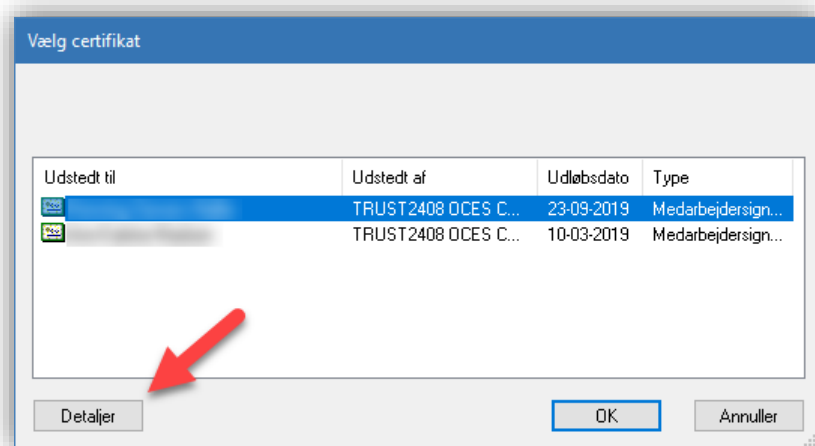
Vælg certifikat

| Udstedt til | Udstedt af | Udløbsdato | Type |
|---|---|---|---|
| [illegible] | TRUST2408 OCES C... | 23-09-2019 | Medarbejdersign... |
| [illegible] | TRUST2408 OCES C... | 10-03-2019 | Medarbejdersign... |

Detaljer

OK

Annuller